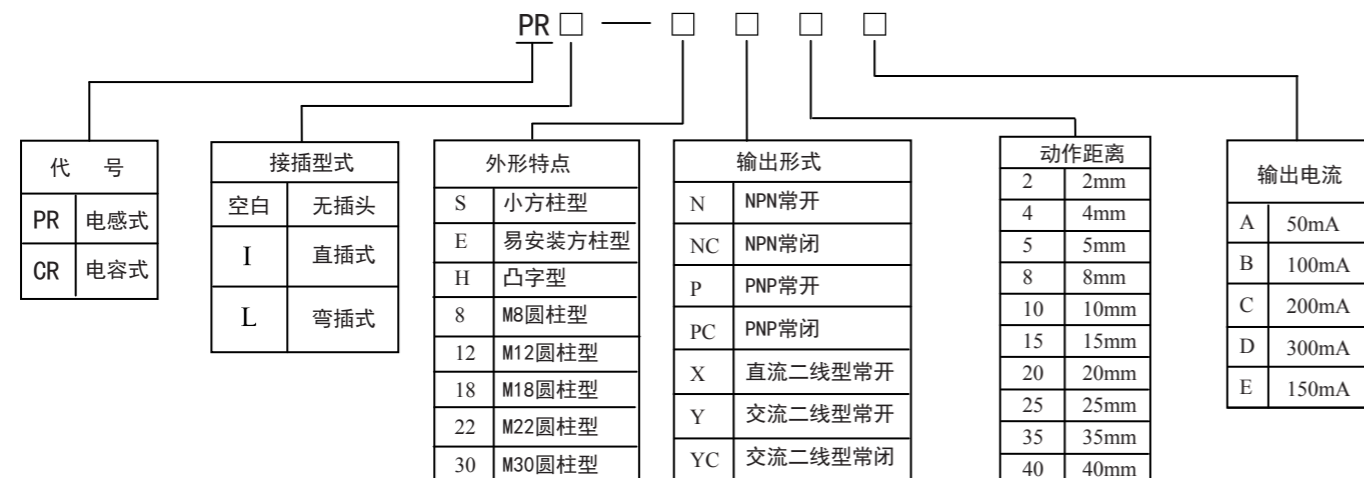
PR □ — □ □ □ □

| 代　号 | |
|---|---|
| PR | 电感式 |
| CR | 电容式 |

| 接插型式 | |
|---|---|
| 空白 | 无插头 |
| I | 直插式 |
| L | 弯插式 |

| 外形特点 | |
|---|---|
| S | 小方柱型 |
| E | 易安装方柱型 |
| H | 凸字型 |
| 8 | M8圆柱型 |
| 12 | M12圆柱型 |
| 18 | M18圆柱型 |
| 22 | M22圆柱型 |
| 30 | M30圆柱型 |

| 输出形式 | |
|---|---|
| N | NPN常开 |
| NC | NPN常闭 |
| P | PNP常开 |
| PC | PNP常闭 |
| X | 直流二线型常开 |
| Y | 交流二线型常开 |
| YC | 交流二线型常闭 |

| 动作距离 | |
|---|---|
| 2 | 2mm |
| 4 | 4mm |
| 5 | 5mm |
| 8 | 8mm |
| 10 | 10mm |
| 15 | 15mm |
| 20 | 20mm |
| 25 | 25mm |
| 35 | 35mm |
| 40 | 40mm |

| 输出电流 | |
|---|---|
| A | 50mA |
| B | 100mA |
| C | 200mA |
| D | 300mA |
| E | 150mA |